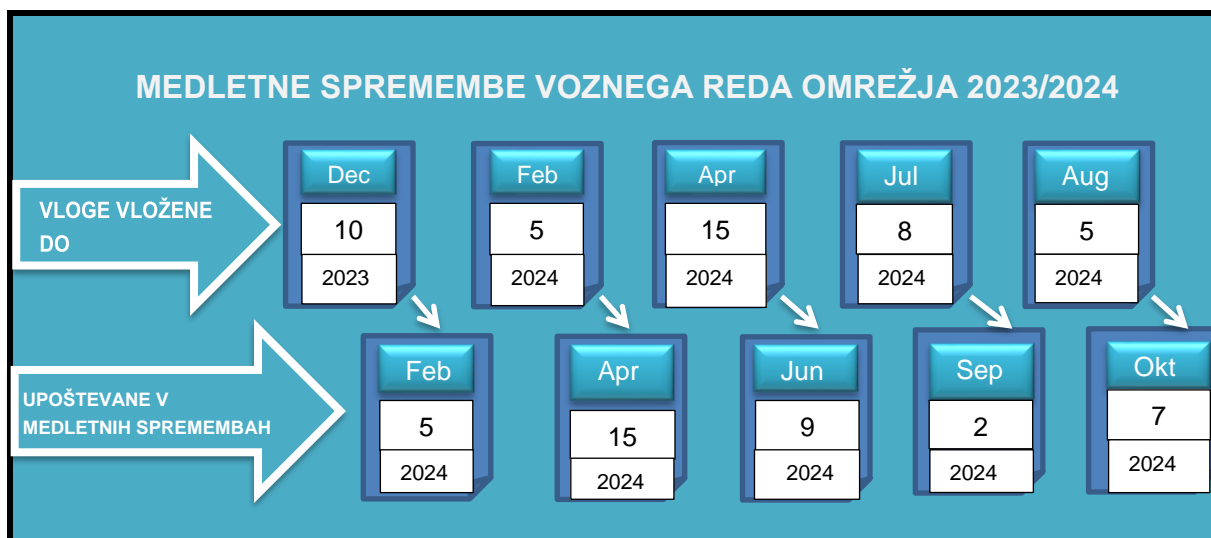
MEDLETNE SPREMEMBE VOZNEGA REDA OMREŽJA 2023/2024

VLOGE VLOŽENE DO

Dec
10
2023

Feb
5
2024

Apr
15
2024

Jul
8
2024

Aug
5
2024

UPOŠTEVANE V MEDLETNIH SPREMEMBAH

Feb
5
2024

Apr
15
2024

Jun
9
2024

Sep
2
2024

Okt
7
2024